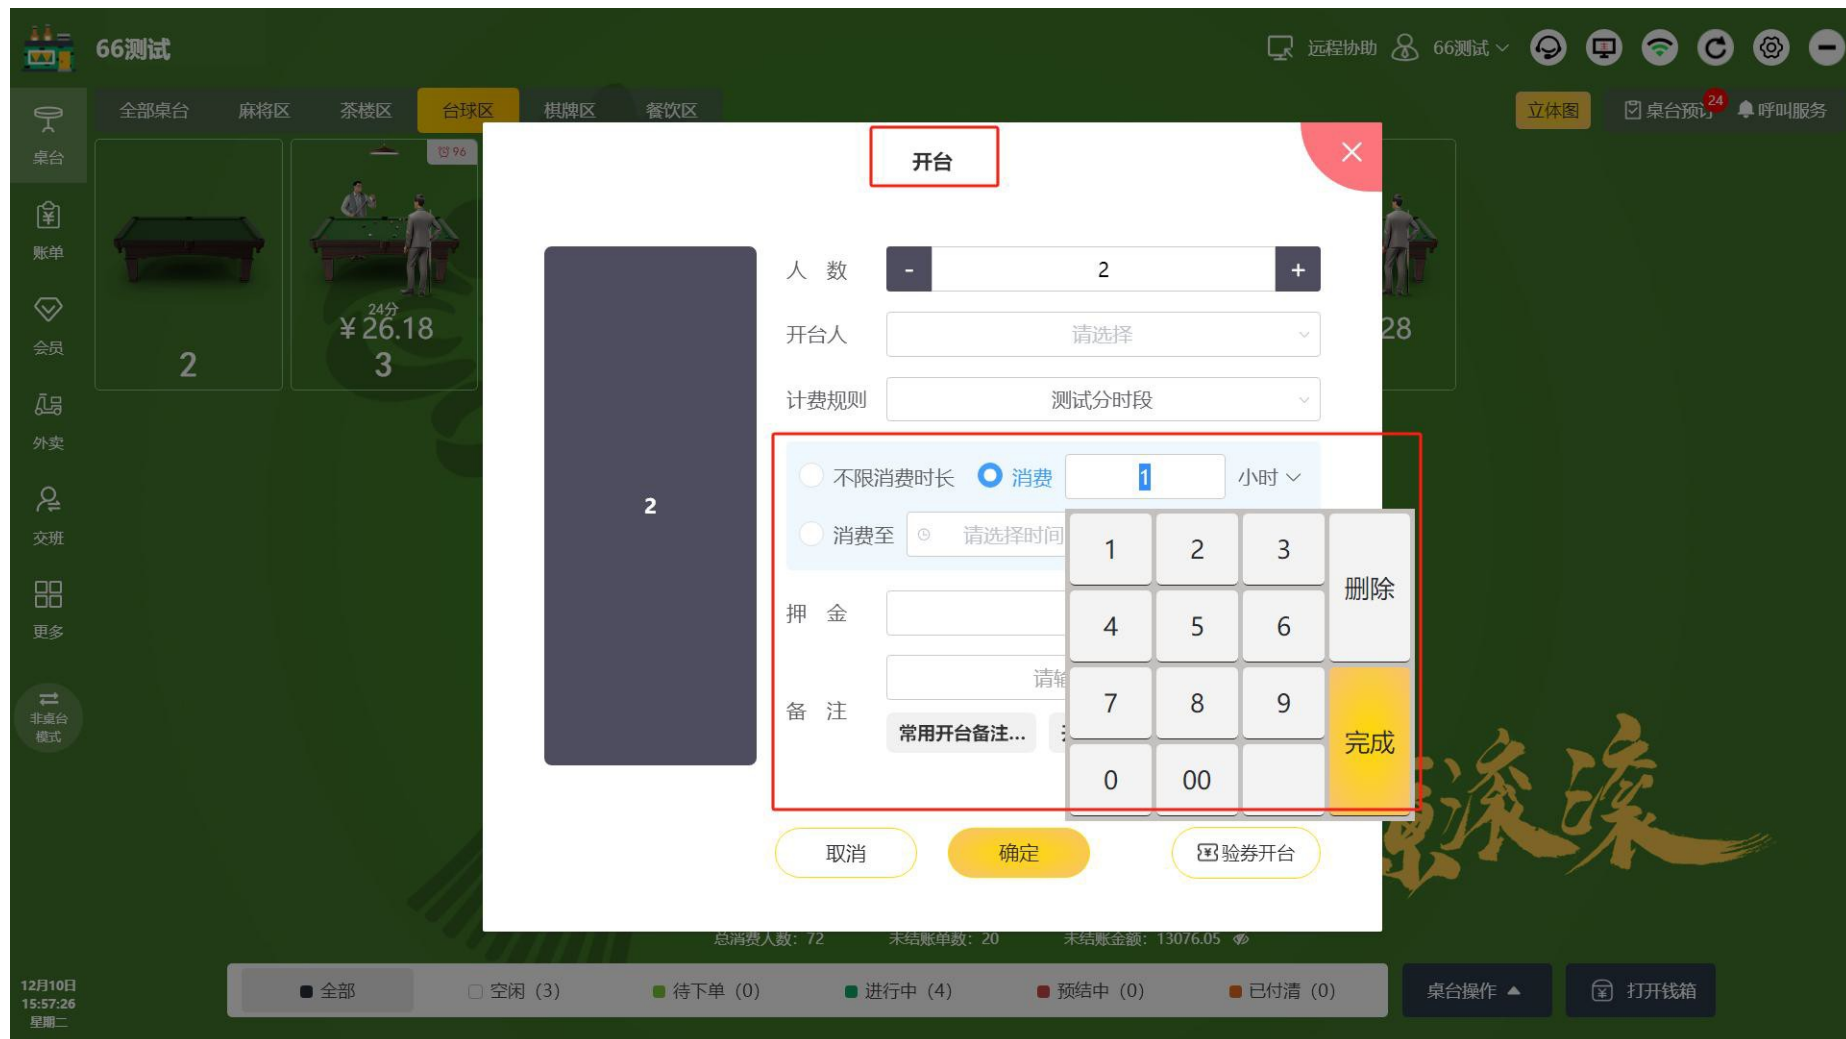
66测试

远程协助 66测试

全部桌台 麻将区 茶楼区 台球区 棋牌区 餐饮区

立体图 桌台预订 24 呼叫服务

桌台

账单

会员

外卖

交班

更多

非桌台模式

2

96

24分
¥26.18
3

28

开台

2

人 数 - 2 +

开台人 请选择

计费规则 测试分时段

不限消费时长 消费 1 小时

消费至 请选择时间

押 金

备 注 请输

常用开台备注...

| 1 | 2 | 3 | 删除 |
|---|---|---|---|
| 4 | 5 | 6 | |
| 7 | 8 | 9 | 完成 |
| 0 | 00 | | |

取消 确定 验券开台

总消费人数：72 未结账单数：20 未结账金额：13076.05

12月10日
15:57:26
星期二

全部 空闲 (3) 待下单 (0) 进行中 (4) 预结中 (0) 已付清 (0)

桌台操作 打开钱箱